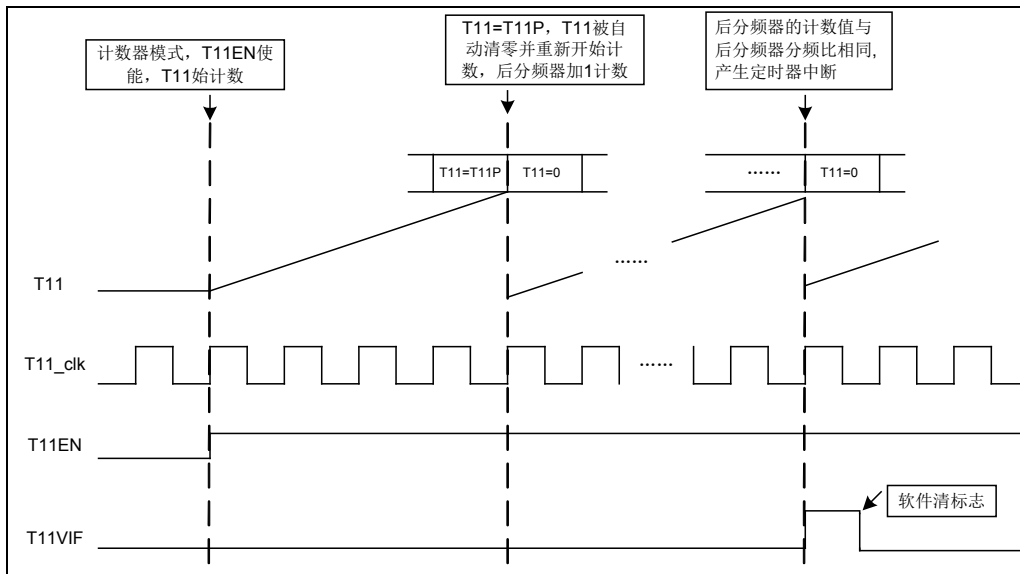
计数器模式，T11EN使能，T11始计数

T11=T11P，T11被自动清零并重新开始计数，后分频器加1计数

后分频器的计数值与后分频器分频比相同，产生定时器中断

| T11=T11P | T11=0 |
|---|---|

| …… | T11=0 |
|---|---|

T11

……

T11_clk

……

T11EN

软件清标志

T11VIF